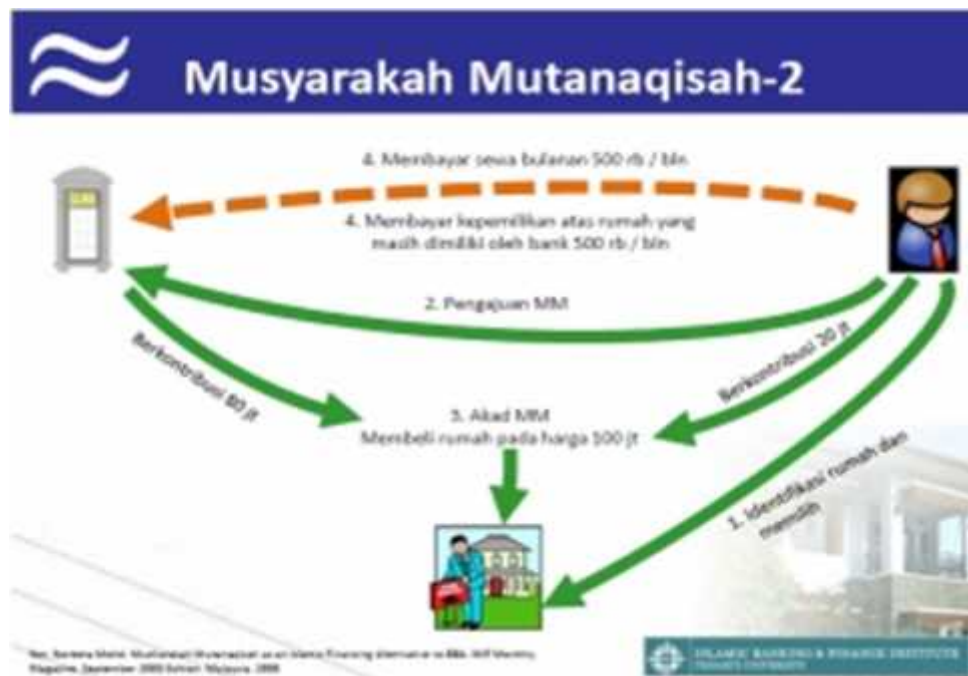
Musyarakah Mutanaqisah-2

4. Membayar sewa bulanan 500 rb / bln

4. Membayar kepemilikan atas rumah yang masih dimiliki oleh bank 500 rb / bln

2. Pengajuan MM

Berkontribusi 80 jt

Berkontribusi 20 jt

3. Akad MM
Membeli rumah pada harga 100 jt

1. Identifikasi rumah dan memilih

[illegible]

ISLAMIC BANKING & FINANCE INSTITUTE
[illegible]